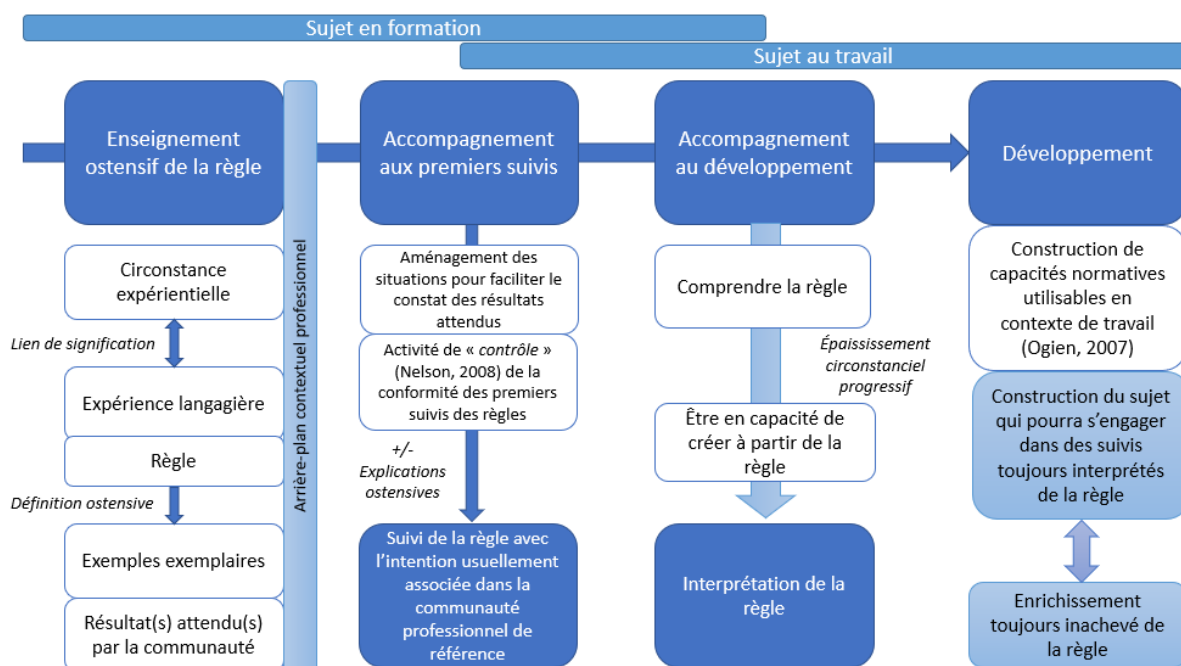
Sujet en formation

Sujet au travail

Enseignement ostensif de la règle

Arrière-plan contextuel professionnel

Accompagnement aux premiers suivis

Accompagnement au développement

Développement

Circonstance expérientielle

Lien de signification

Expérience langagière

Règle

Définition ostensive

Exemples exemplaires

Résultat(s) attendu(s) par la communauté

Aménagement des situations pour faciliter le constat des résultats attendus

Activité de « contrôle » (Nelson, 2008) de la conformité des premiers suivis des règles

+/- Explications ostensives

Suivi de la règle avec l'intention usuellement associée dans la communauté professionnel de référence

Comprendre la règle

Épaississement circonstanciel progressif

Être en capacité de créer à partir de la règle

Interprétation de la règle

Construction de capacités normatives utilisables en contexte de travail (Ogien, 2007)

Construction du sujet qui pourra s'engager dans des suivis toujours interprétés de la règle

Enrichissement toujours inachevé de la règle